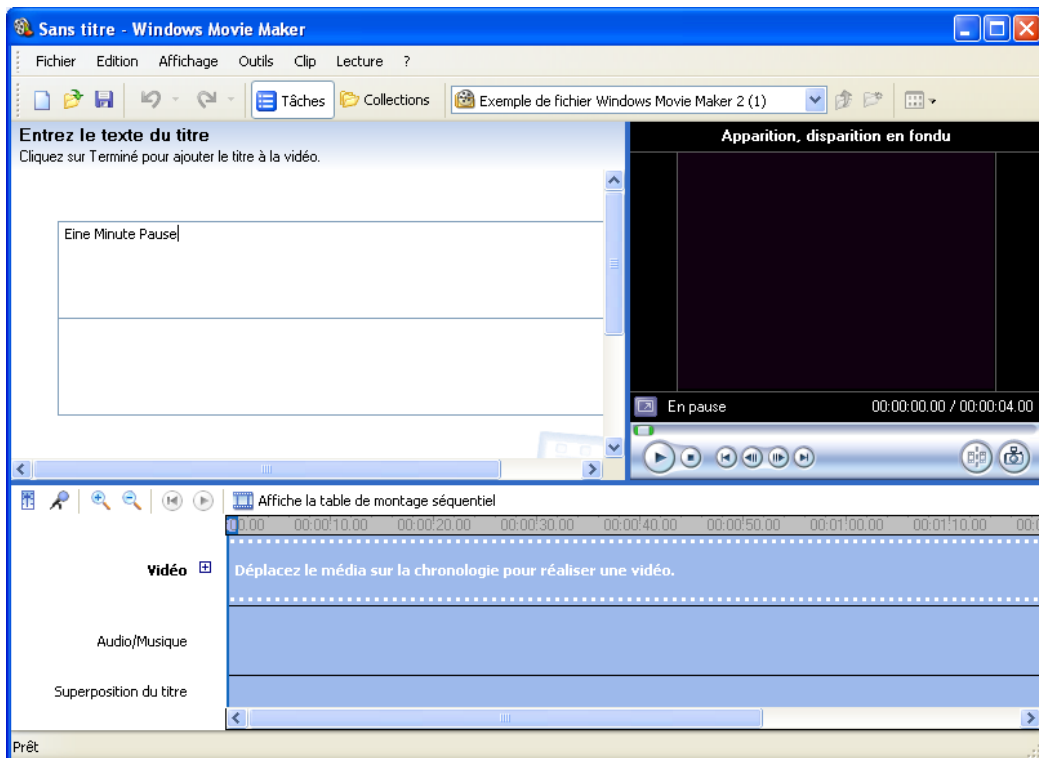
Sans titre - Windows Movie Maker

Fichier Edition Affichage Outils Clip Lecture ?

Tâches Collections Exemple de fichier Windows Movie Maker 2 (1)

Entrez le texte du titre
Cliquez sur Terminé pour ajouter le titre à la vidéo.

Eine Minute Pause

Apparition, disparition en fondu

En pause 00:00:00.00 / 00:00:04.00

Affiche la table de montage séquentiel

0:00 00:00:10.00 00:00:20.00 00:00:30.00 00:00:40.00 00:00:50.00 00:01:00.00 00:01:10.00 00:0

Vidéo

Déplacez le média sur la chronologie pour réaliser une vidéo.

Audio/Musique

Superposition du titre

Prêt